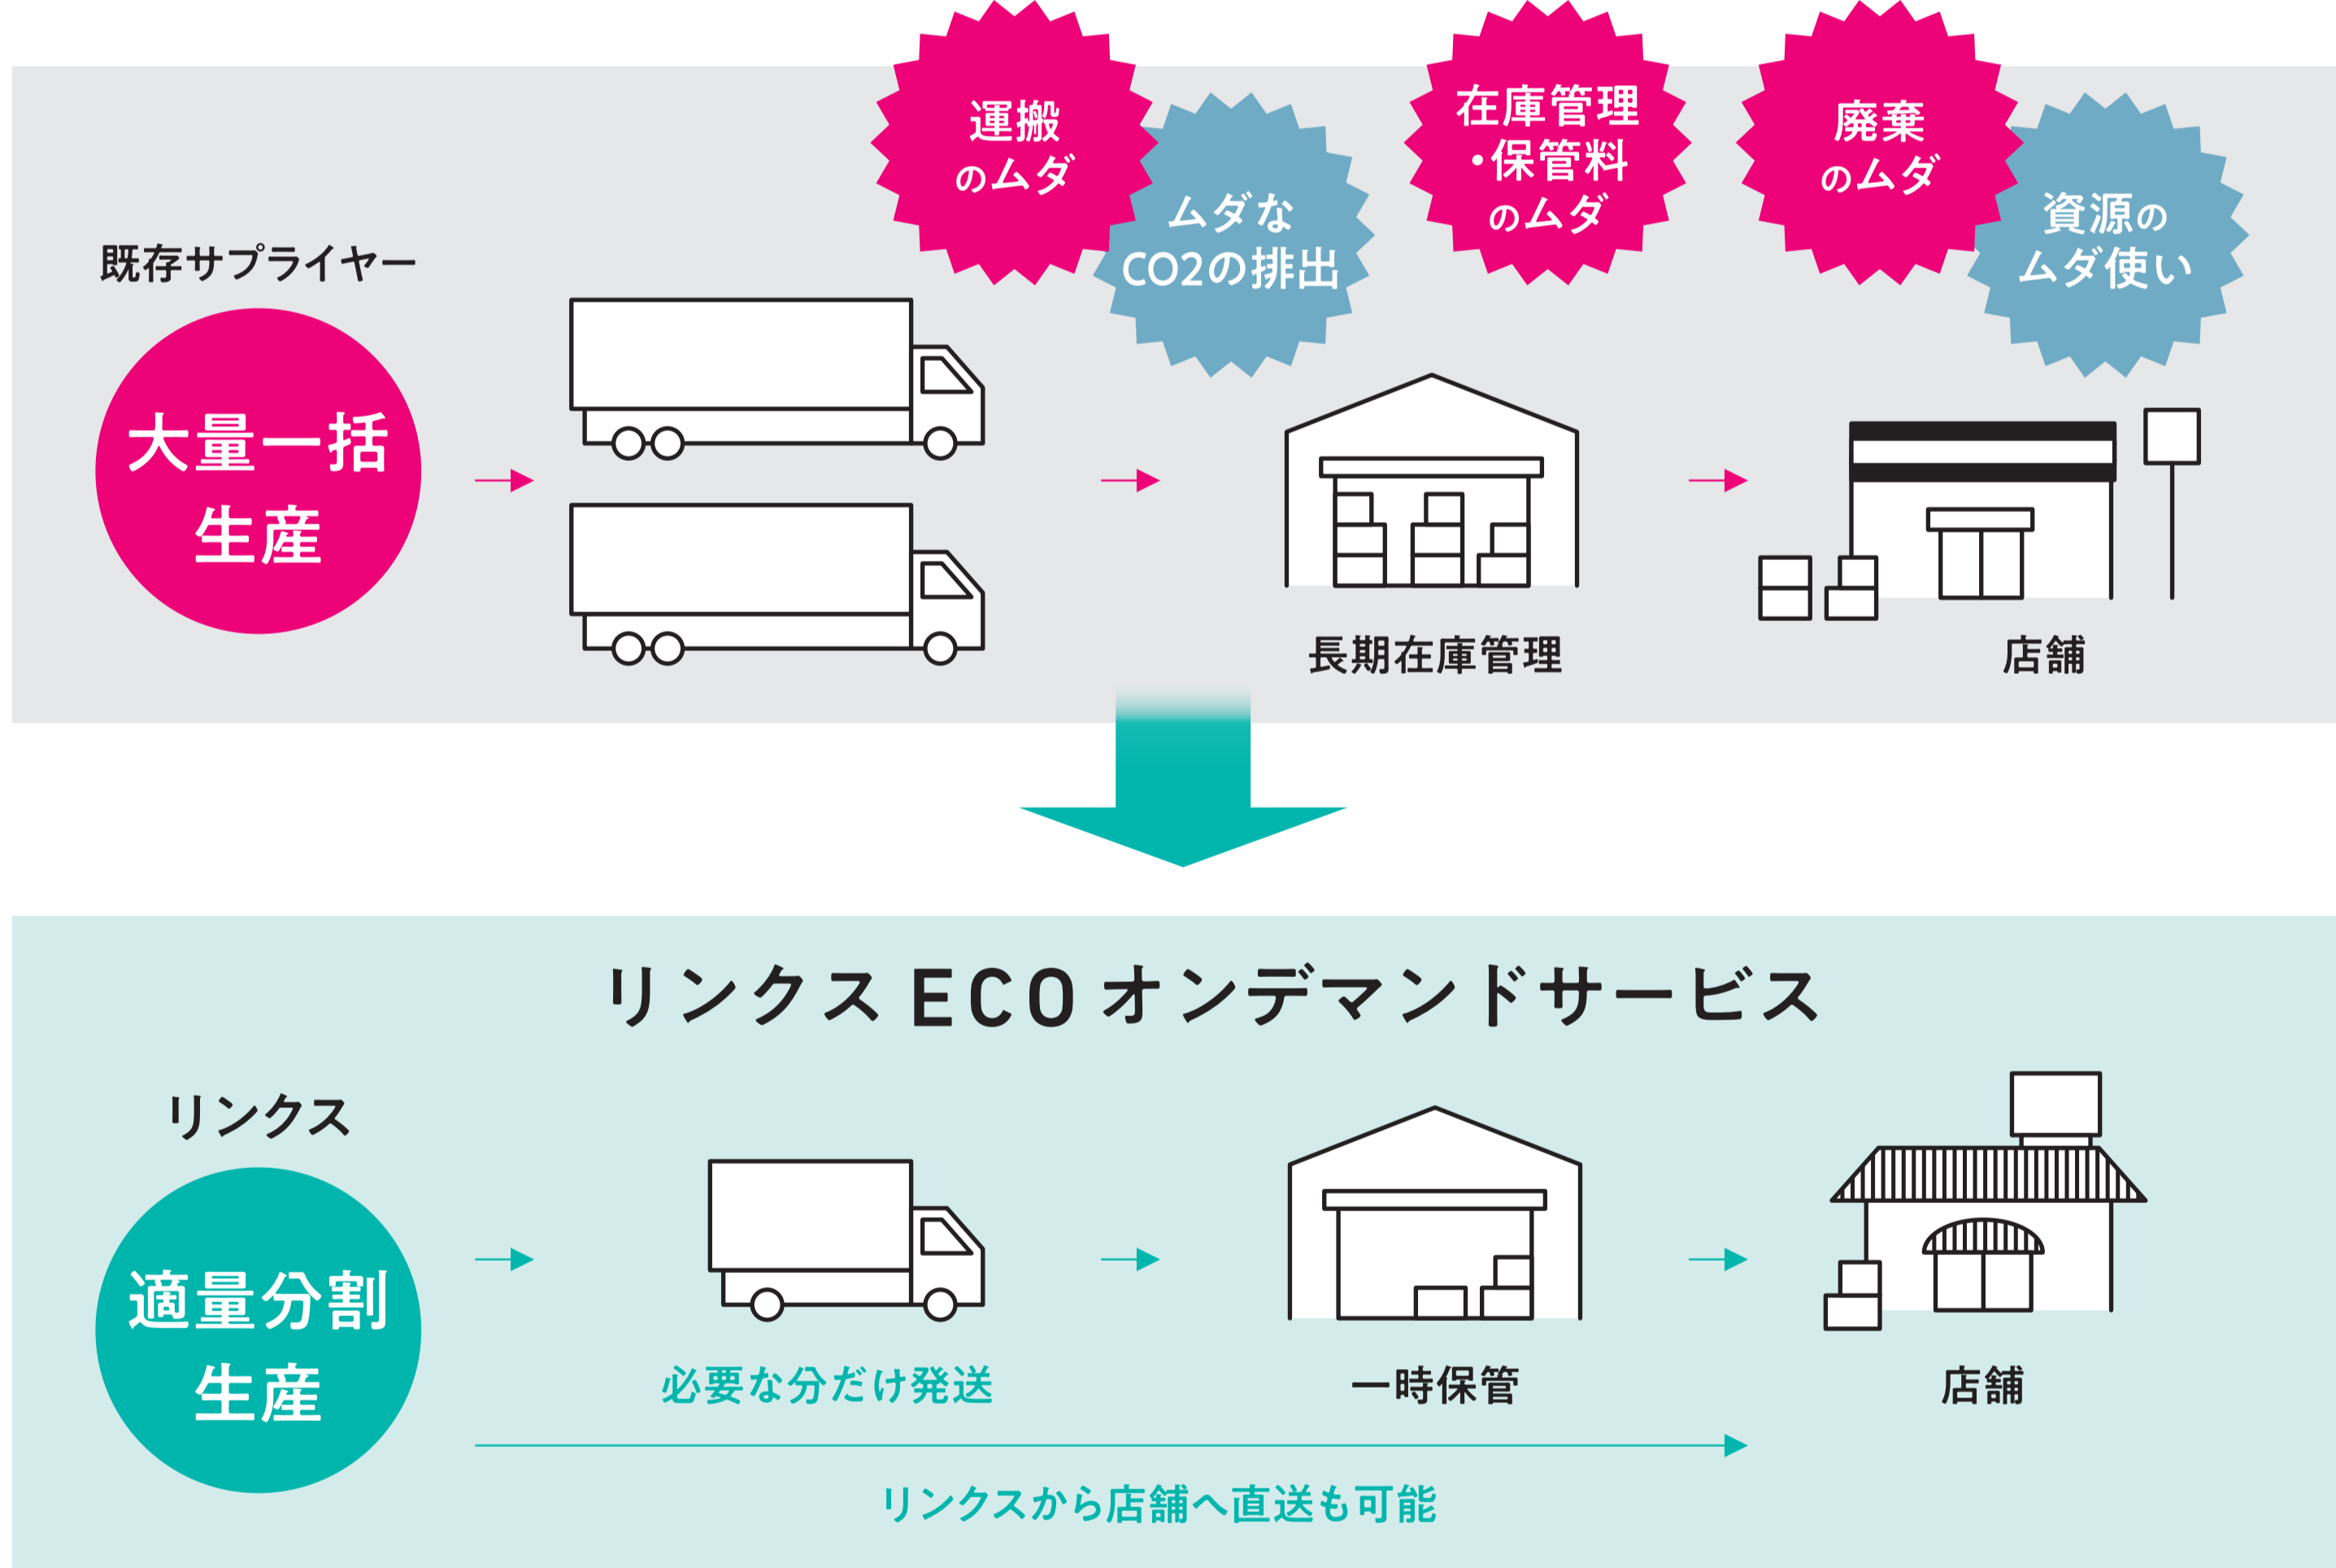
運搬のムダ

ムダなCO2の排出

在庫管理・保管料のムダ

廃棄のムダ

資源のムダ使い

既存サプライヤー

大量一括生産

長期在庫管理

店舗

リンクスECOオンデマンドサービス

リンクス

適量分割生産

必要な分だけ発送

一時保管

店舗

リンクスから店舗へ直送も可能